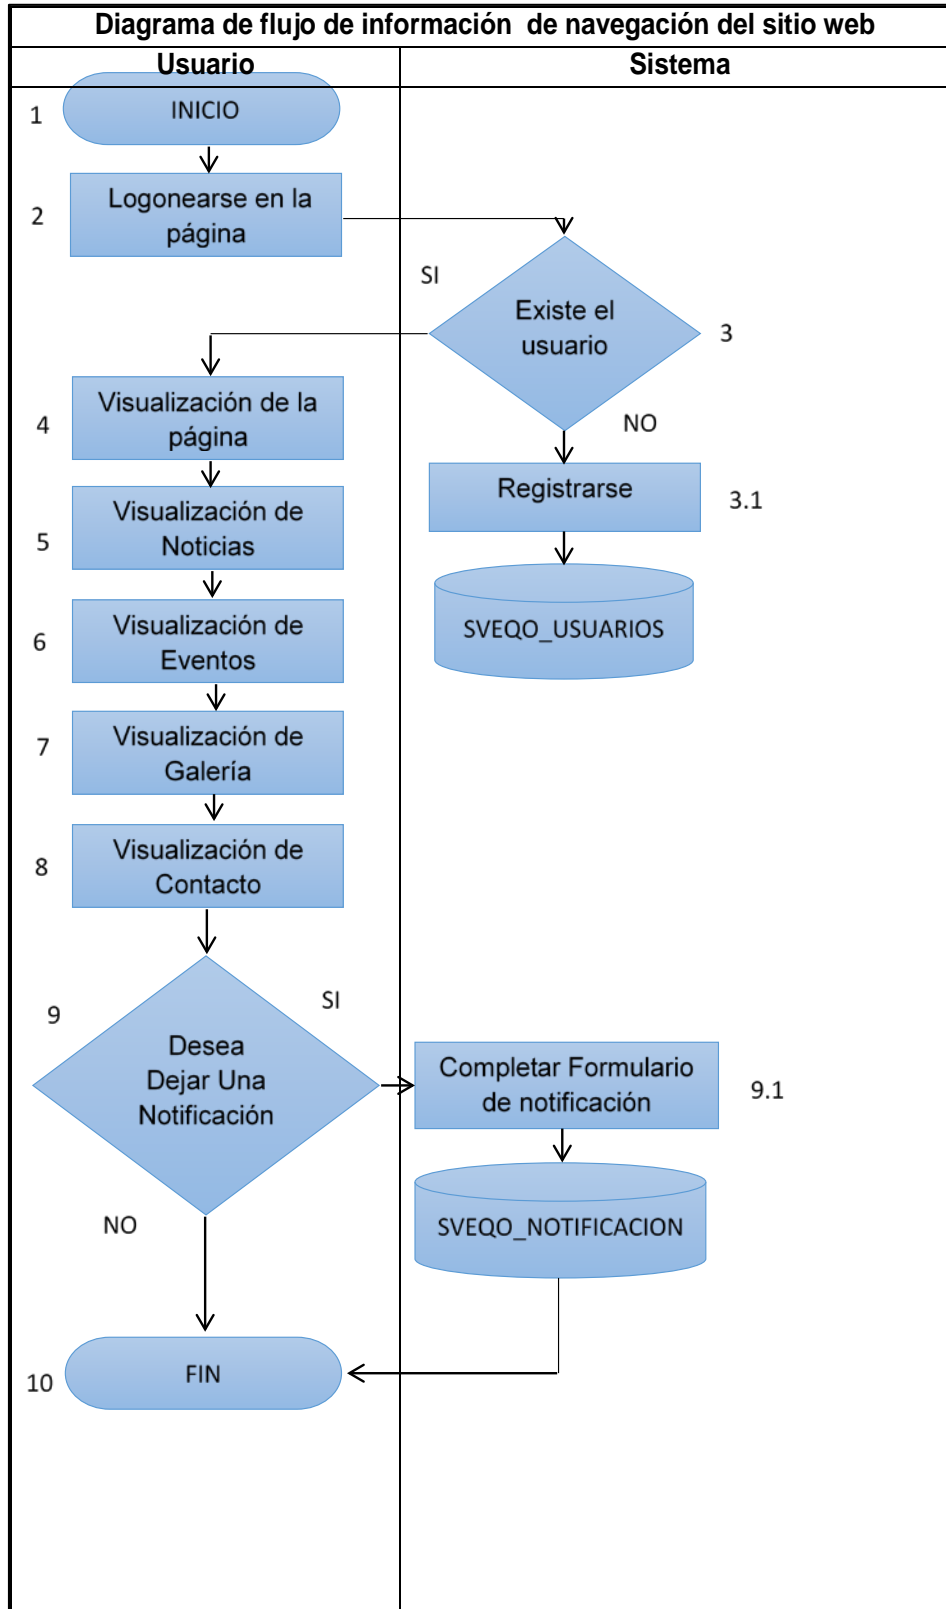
Diagrama de flujo de información de navegación del sitio web

Usuario

Sistema

1
INICIO

2
Logonearse en la página

SI

Existe el usuario
3

NO

4
Visualización de la página

Registrarse
3.1

SVEQO_USUARIOS

5
Visualización de Noticias

6
Visualización de Eventos

7
Visualización de Galería

8
Visualización de Contacto

9
SI
Desea Dejar Una Notificación

Completar Formulario de notificación
9.1

SVEQO_NOTIFICACION

NO

10
FIN